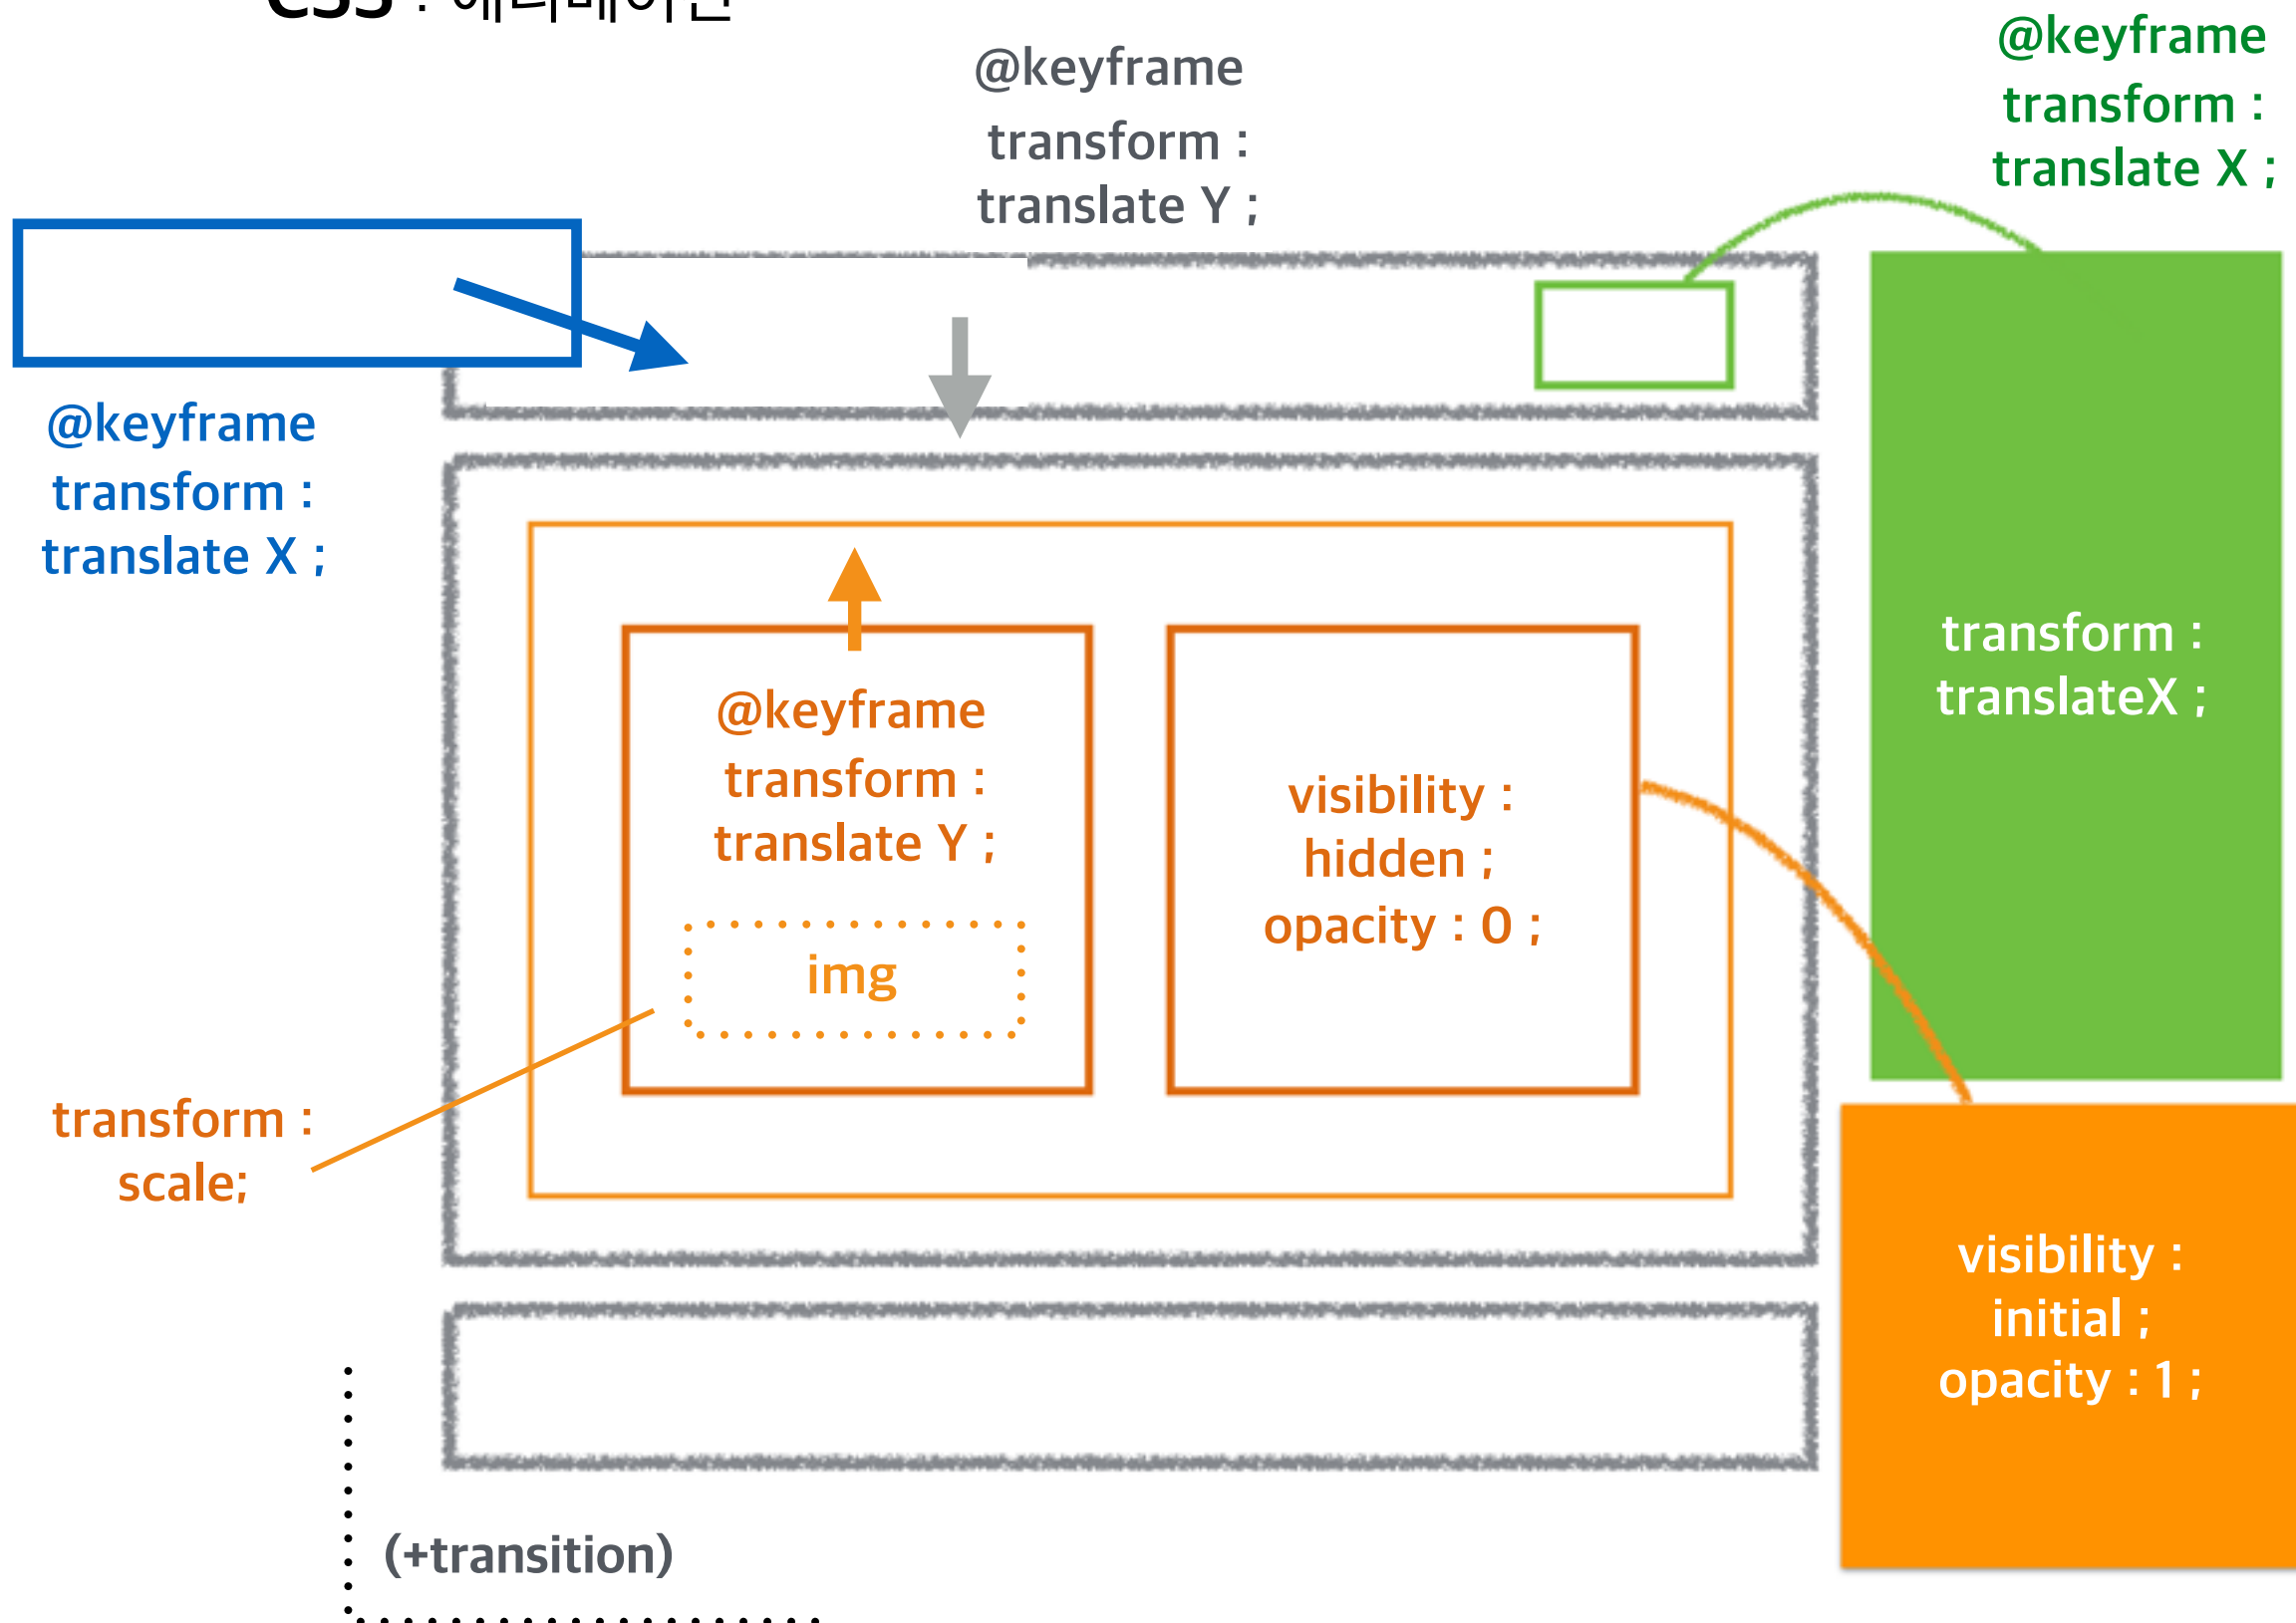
CSS : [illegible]

@keyframe
transform :
translate Y ;

@keyframe
transform :
translate X ;

@keyframe
transform :
translate X ;

transform :
translateX ;

@keyframe
transform :
translate Y ;

img

visibility :
hidden ;
opacity : 0 ;

transform :
scale;

visibility :
initial ;
opacity : 1 ;

(+transition)